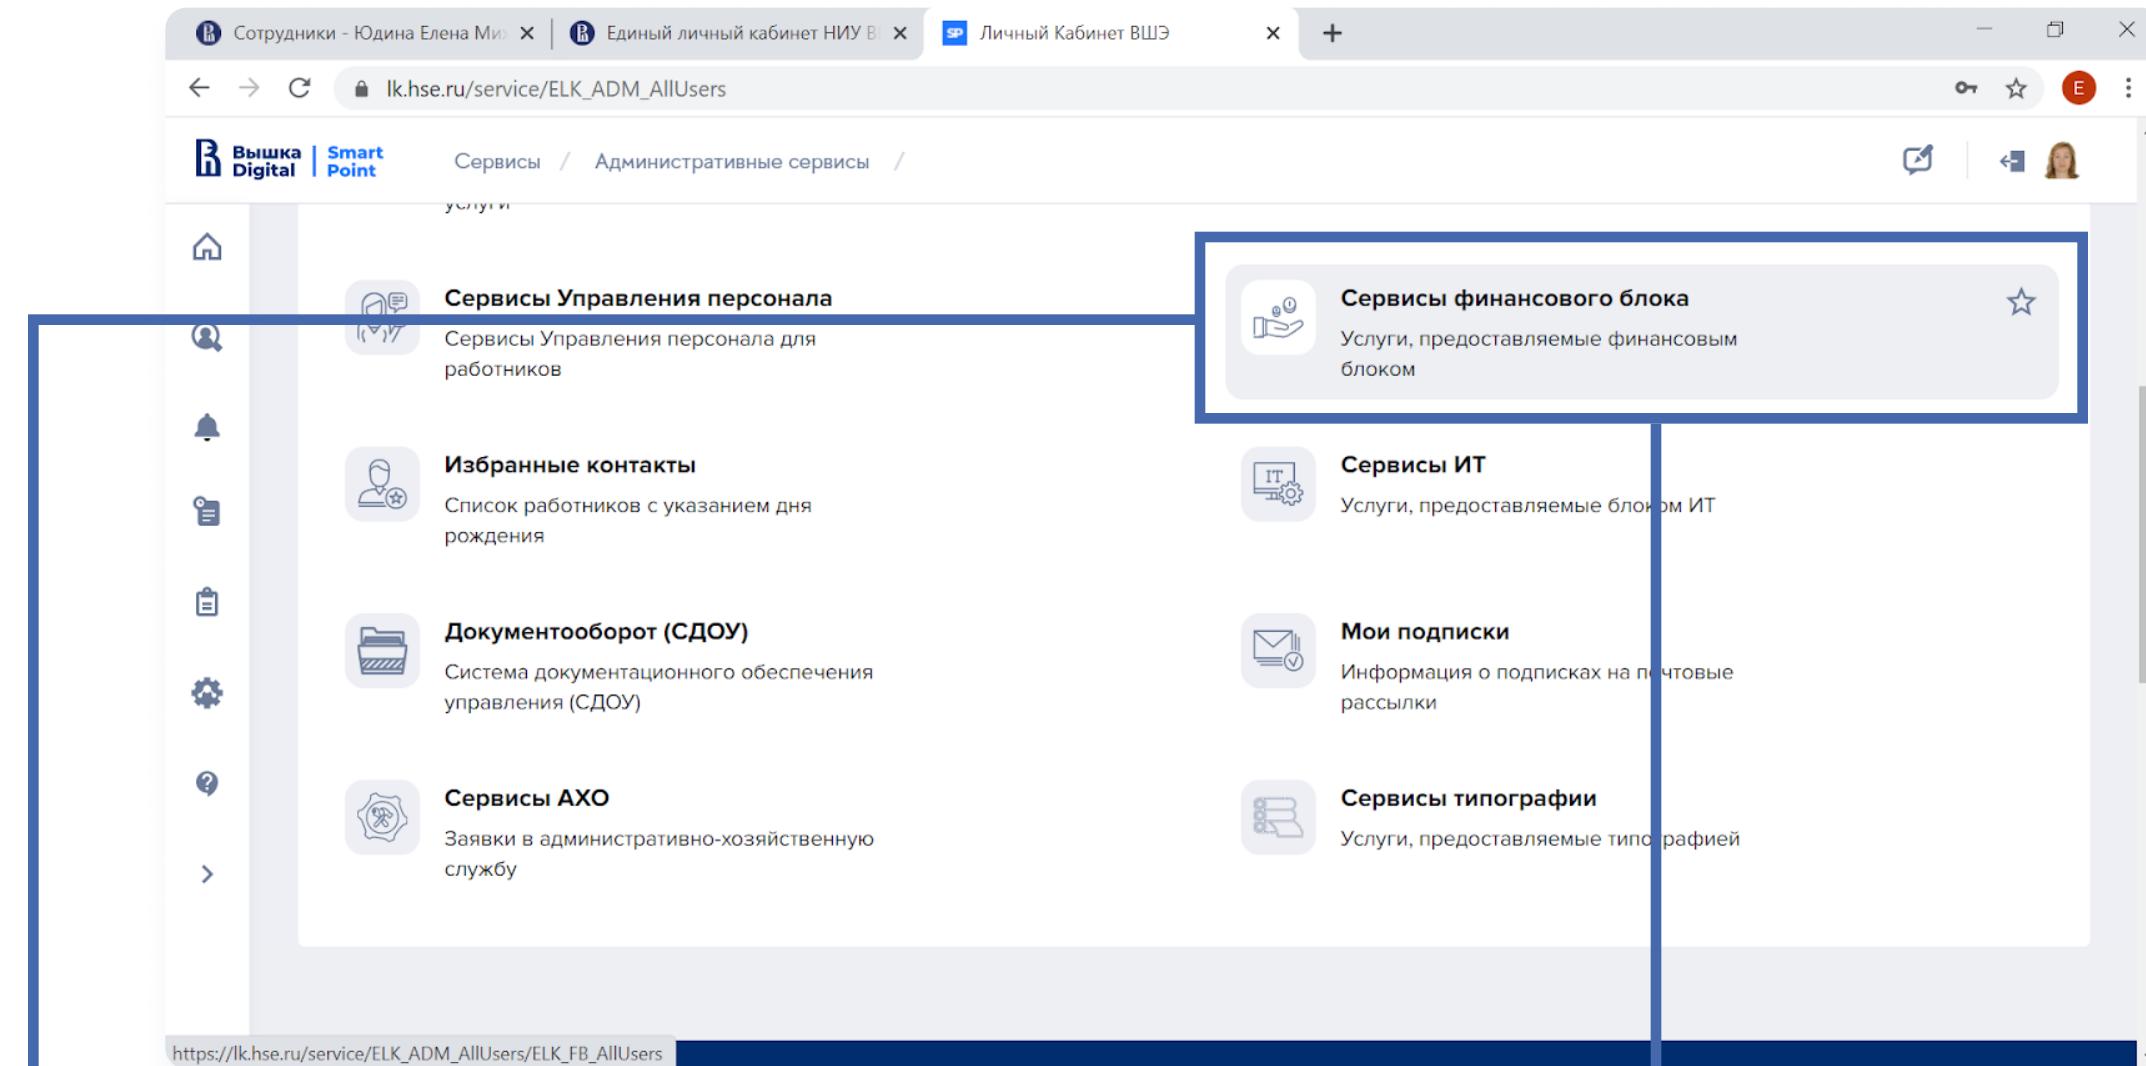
Сотрудники - Юдина Елена Ми
Единый личный кабинет НИУ В
Личный Кабинет ВШЭ

lk.hse.ru/service/ELK_ADM_AllUsers

Вышка Digital | Smart Point

Сервисы / Административные сервисы /

услуги

Сервисы Управления персонала
Сервисы Управления персонала для работников

Сервисы финансового блока
Услуги, предоставляемые финансовым блоком

Избранные контакты
Список работников с указанием дня рождения

Сервисы ИТ
Услуги, предоставляемые бло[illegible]м ИТ

Документооборот (СДОУ)
Система документационного обеспечения управления (СДОУ)

Мои подписки
Информация о подписках на п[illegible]чтовые рассылки

Сервисы АХО
Заявки в административно-хозяйственную службу

Сервисы типографии
Услуги, предоставляемые типо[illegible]рафией

https://lk.hse.ru/service/ELK_ADM_AllUsers/ELK_FB_AllUsers